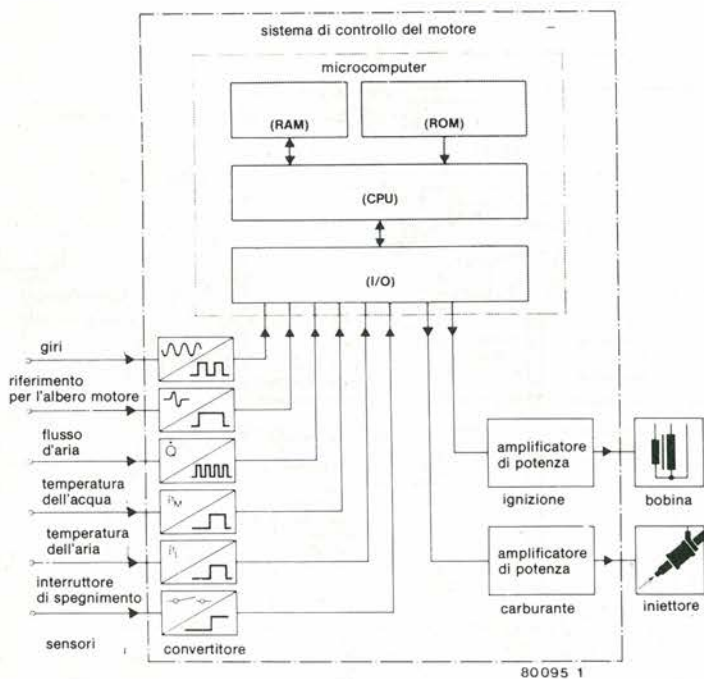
sistema di controllo del motore

microcomputer

(RAM)

(ROM)

(CPU)

(I/O)

giri

riferimento per l'albero motore

flusso d'aria

$\dot{Q}$

temperatura dell'acqua

$p_M$

temperatura dell'aria

$p_l$

interruttore di spegnimento

sensori

convertitore

amplificatore di potenza

ignizione

bobina

amplificatore di potenza

carburante

iniettore

80095 1